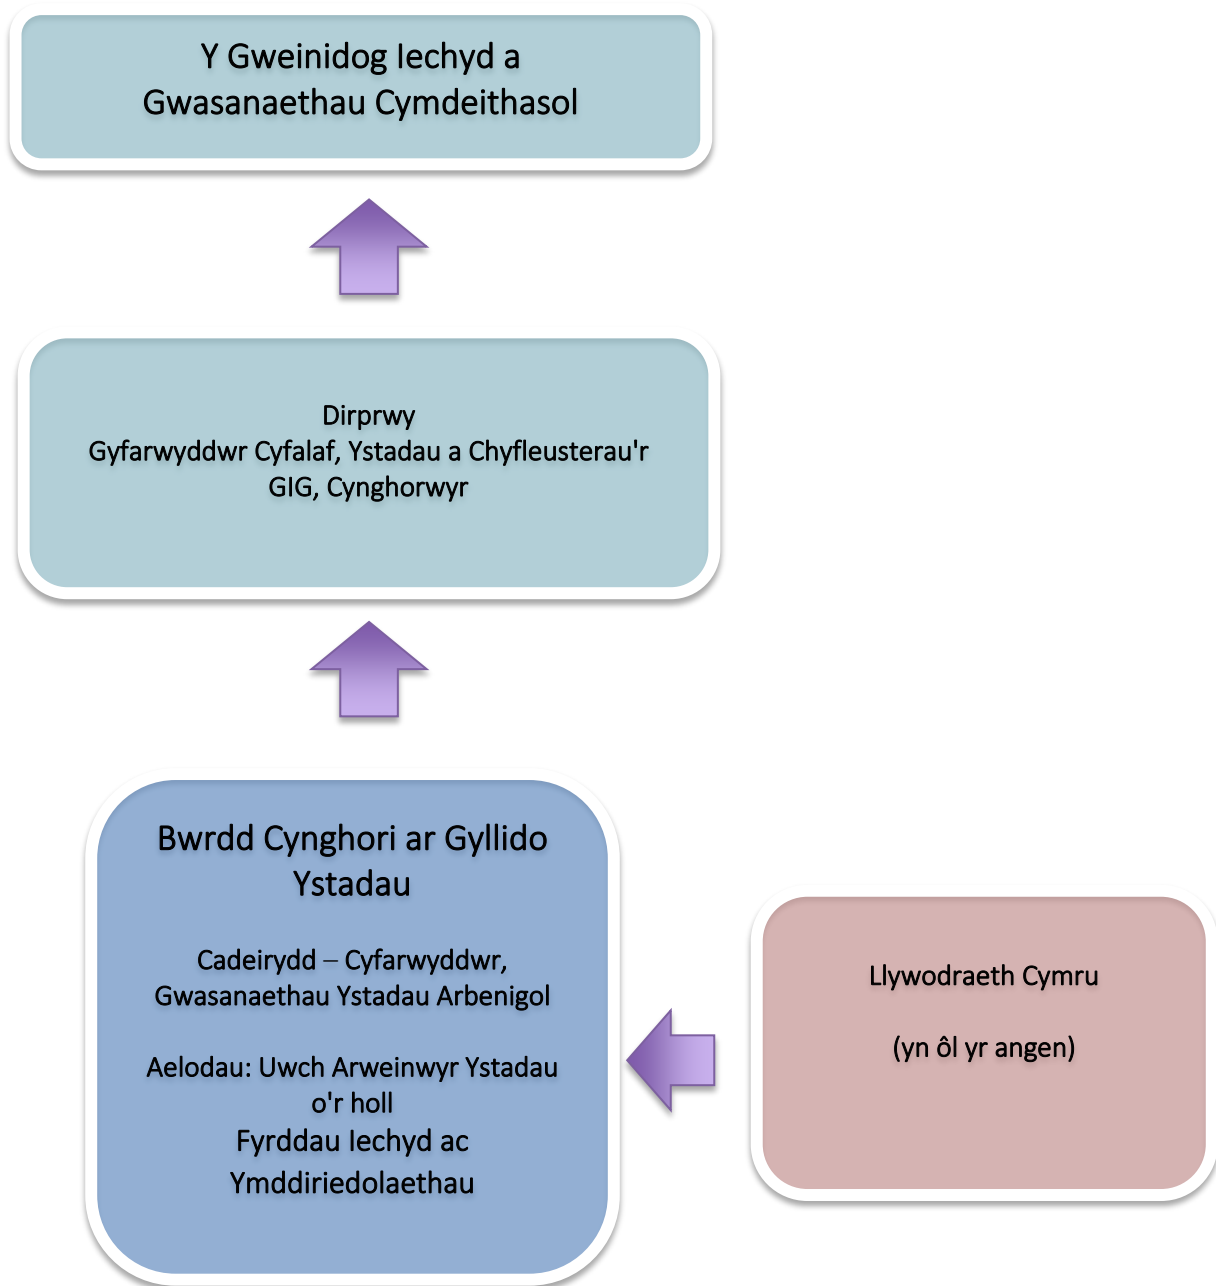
Y Gweinidog Iechyd a Gwasanaethau Cymdeithasol

Dirprwy
Gyfarwyddwr Cyfalaf, Ystadau a Chyfleusterau'r GIG, Cynghorwyr

Bwrdd Cynghori ar Gyllido Ystadau

Cadeirydd – Cyfarwyddwr, Gwasanaethau Ystadau Arbenigol

Aelodau: Uwch Arweinwyr Ystadau o'r holl Fyrddau Iechyd ac Ymddiriedolaethau

Llywodraeth Cymru

(yn ôl yr angen)